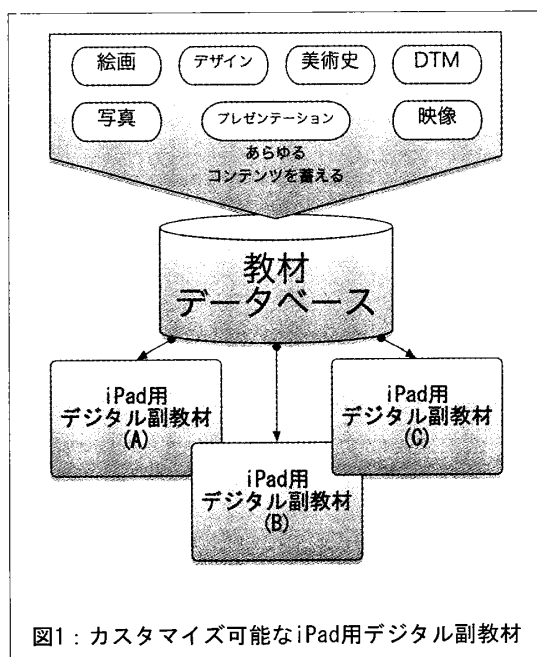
絵画
デザイン
美術史
DTM
写真
プレゼンテーション
映像

あらゆる
コンテンツを蓄える

教材
データベース

iPad用
デジタル副教材
(A)

iPad用
デジタル副教材
(C)

iPad用
デジタル副教材
(B)

図1：カスタマイズ可能なiPad用デジタル副教材